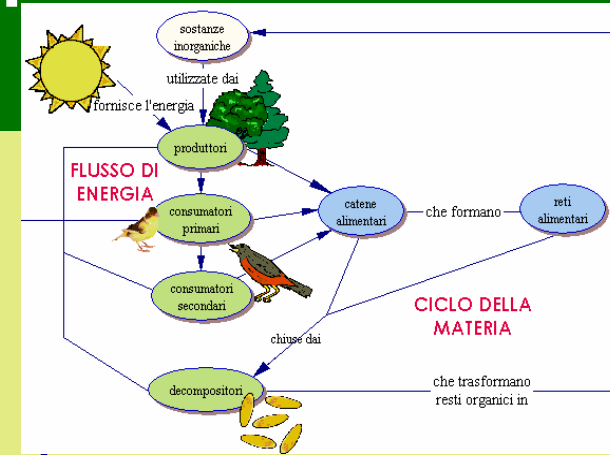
sostanze inorganiche

utilizzate dai

fornisce l'energia

produttori

FLUSSO DI ENERGIA

consumatori primari

consumatori secondari

catene alimentari

che formano

reti alimentari

CICLO DELLA MATERIA

chiuse dai

decompositori

che trasformano resti organici in